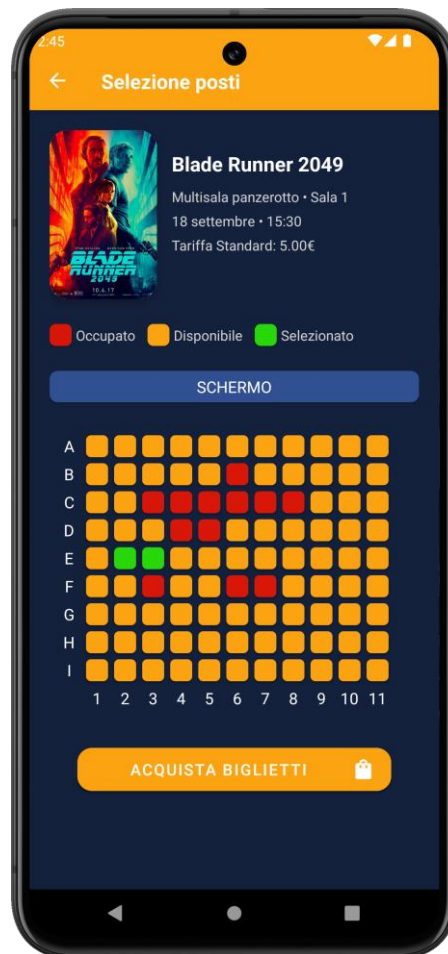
2:45

Selezione posti

BLADE RUNNER 2049

Blade Runner 2049

Multisala panzerotto • Sala 1

18 settembre • 15:30

Tariffa Standard: 5.00€

Occupato Disponibile Selezionato

SCHERMO

A
B
C
D
E
F
G
H
I

1 2 3 4 5 6 7 8 9 10 11

ACQUISTA BIGLIETTI